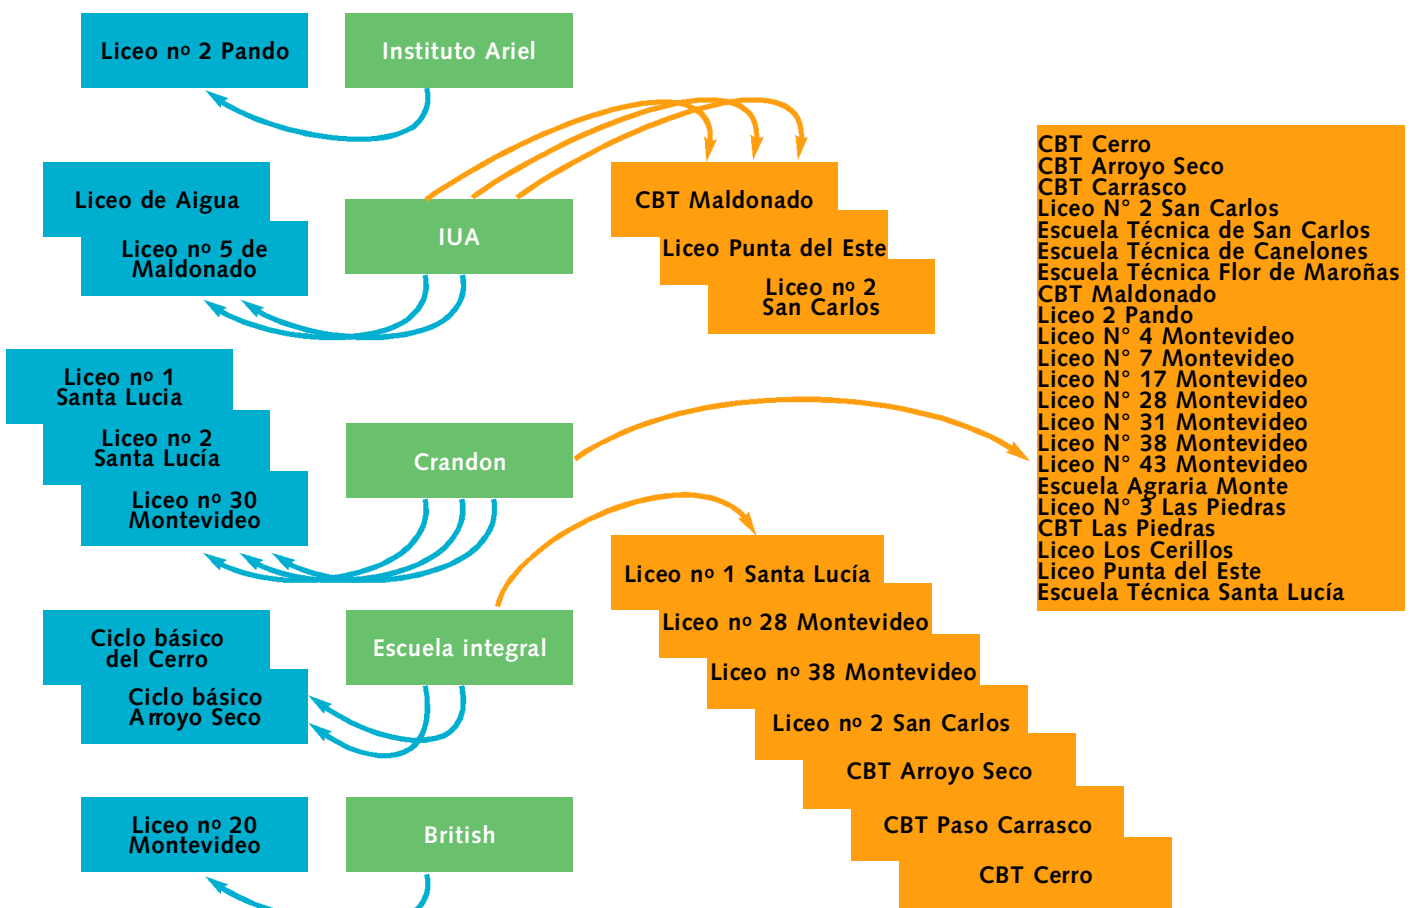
Liceo nº 2 Pando

Instituto Ariel

Liceo de Aigua

Liceo nº 5 de Maldonado

IUA

CBT Maldonado

Liceo Punta del Este

Liceo nº 2 San Carlos

CBT Cerro
CBT Arroyo Seco
CBT Carrasco
Liceo N° 2 San Carlos
Escuela Técnica de San Carlos
Escuela Técnica de Canelones
Escuela Técnica Flor de Maroñas
CBT Maldonado
Liceo 2 Pando
Liceo N° 4 Montevideo
Liceo N° 7 Montevideo
Liceo N° 17 Montevideo
Liceo N° 28 Montevideo
Liceo N° 31 Montevideo
Liceo N° 38 Montevideo
Liceo N° 43 Montevideo
Escuela Agraria Monte
Liceo N° 3 Las Piedras
CBT Las Piedras
Liceo Los Cerillos
Liceo Punta del Este
Escuela Técnica Santa Lucía

Liceo nº 1 Santa Lucia

Liceo nº 2 Santa Lucía

Liceo nº 30 Montevideo

Crandon

Liceo nº 1 Santa Lucía

Liceo nº 28 Montevideo

Liceo nº 38 Montevideo

Liceo nº 2 San Carlos

CBT Arroyo Seco

CBT Paso Carrasco

CBT Cerro

Ciclo básico del Cerro

Ciclo básico Arroyo Seco

Escuela integral

Liceo nº 20 Montevideo

British